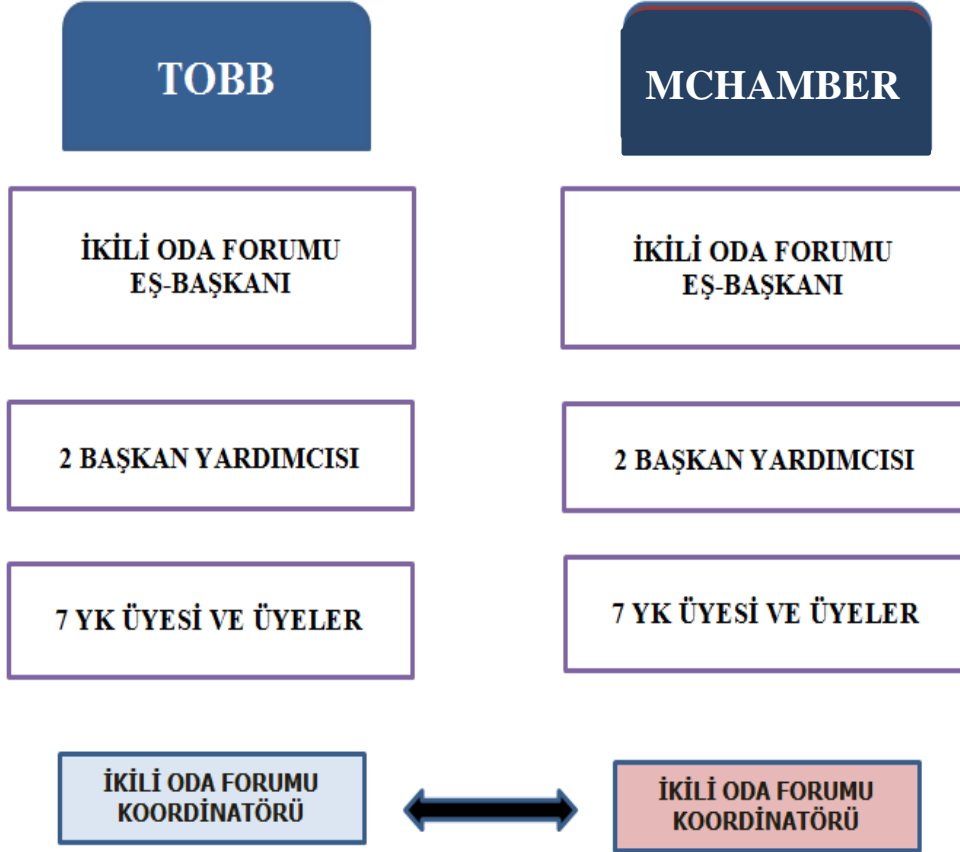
TOBB

MCHAMBER

İKİLİ ODA FORUMU EŞ-BAŞKANI

İKİLİ ODA FORUMU EŞ-BAŞKANI

2 BAŞKAN YARDIMCISI

2 BAŞKAN YARDIMCISI

7 YK ÜYESİ VE ÜYELER

7 YK ÜYESİ VE ÜYELER

İKİLİ ODA FORUMU KOORDİNATÖRÜ

İKİLİ ODA FORUMU KOORDİNATÖRÜ